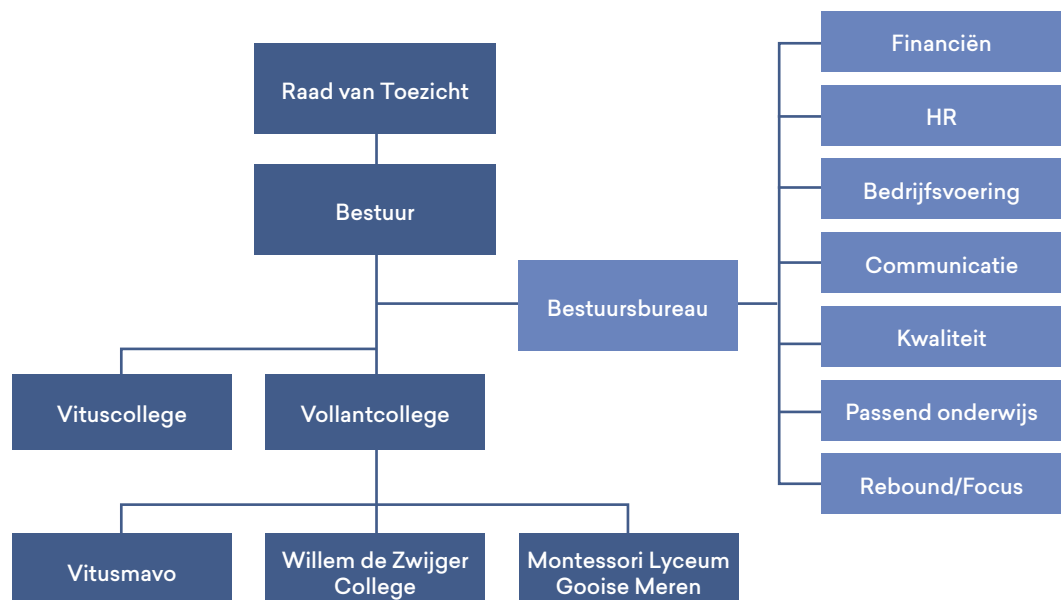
Raad van Toezicht

Bestuur

Bestuursbureau

Financiën

HR

Bedrijfsvoering

Communicatie

Kwaliteit

Passend onderwijs

Rebound/Focus

Vituscollege

Vollantcollege

Vitusmavo

Willem de Zwijger College

Montessori Lyceum Gooise Meren